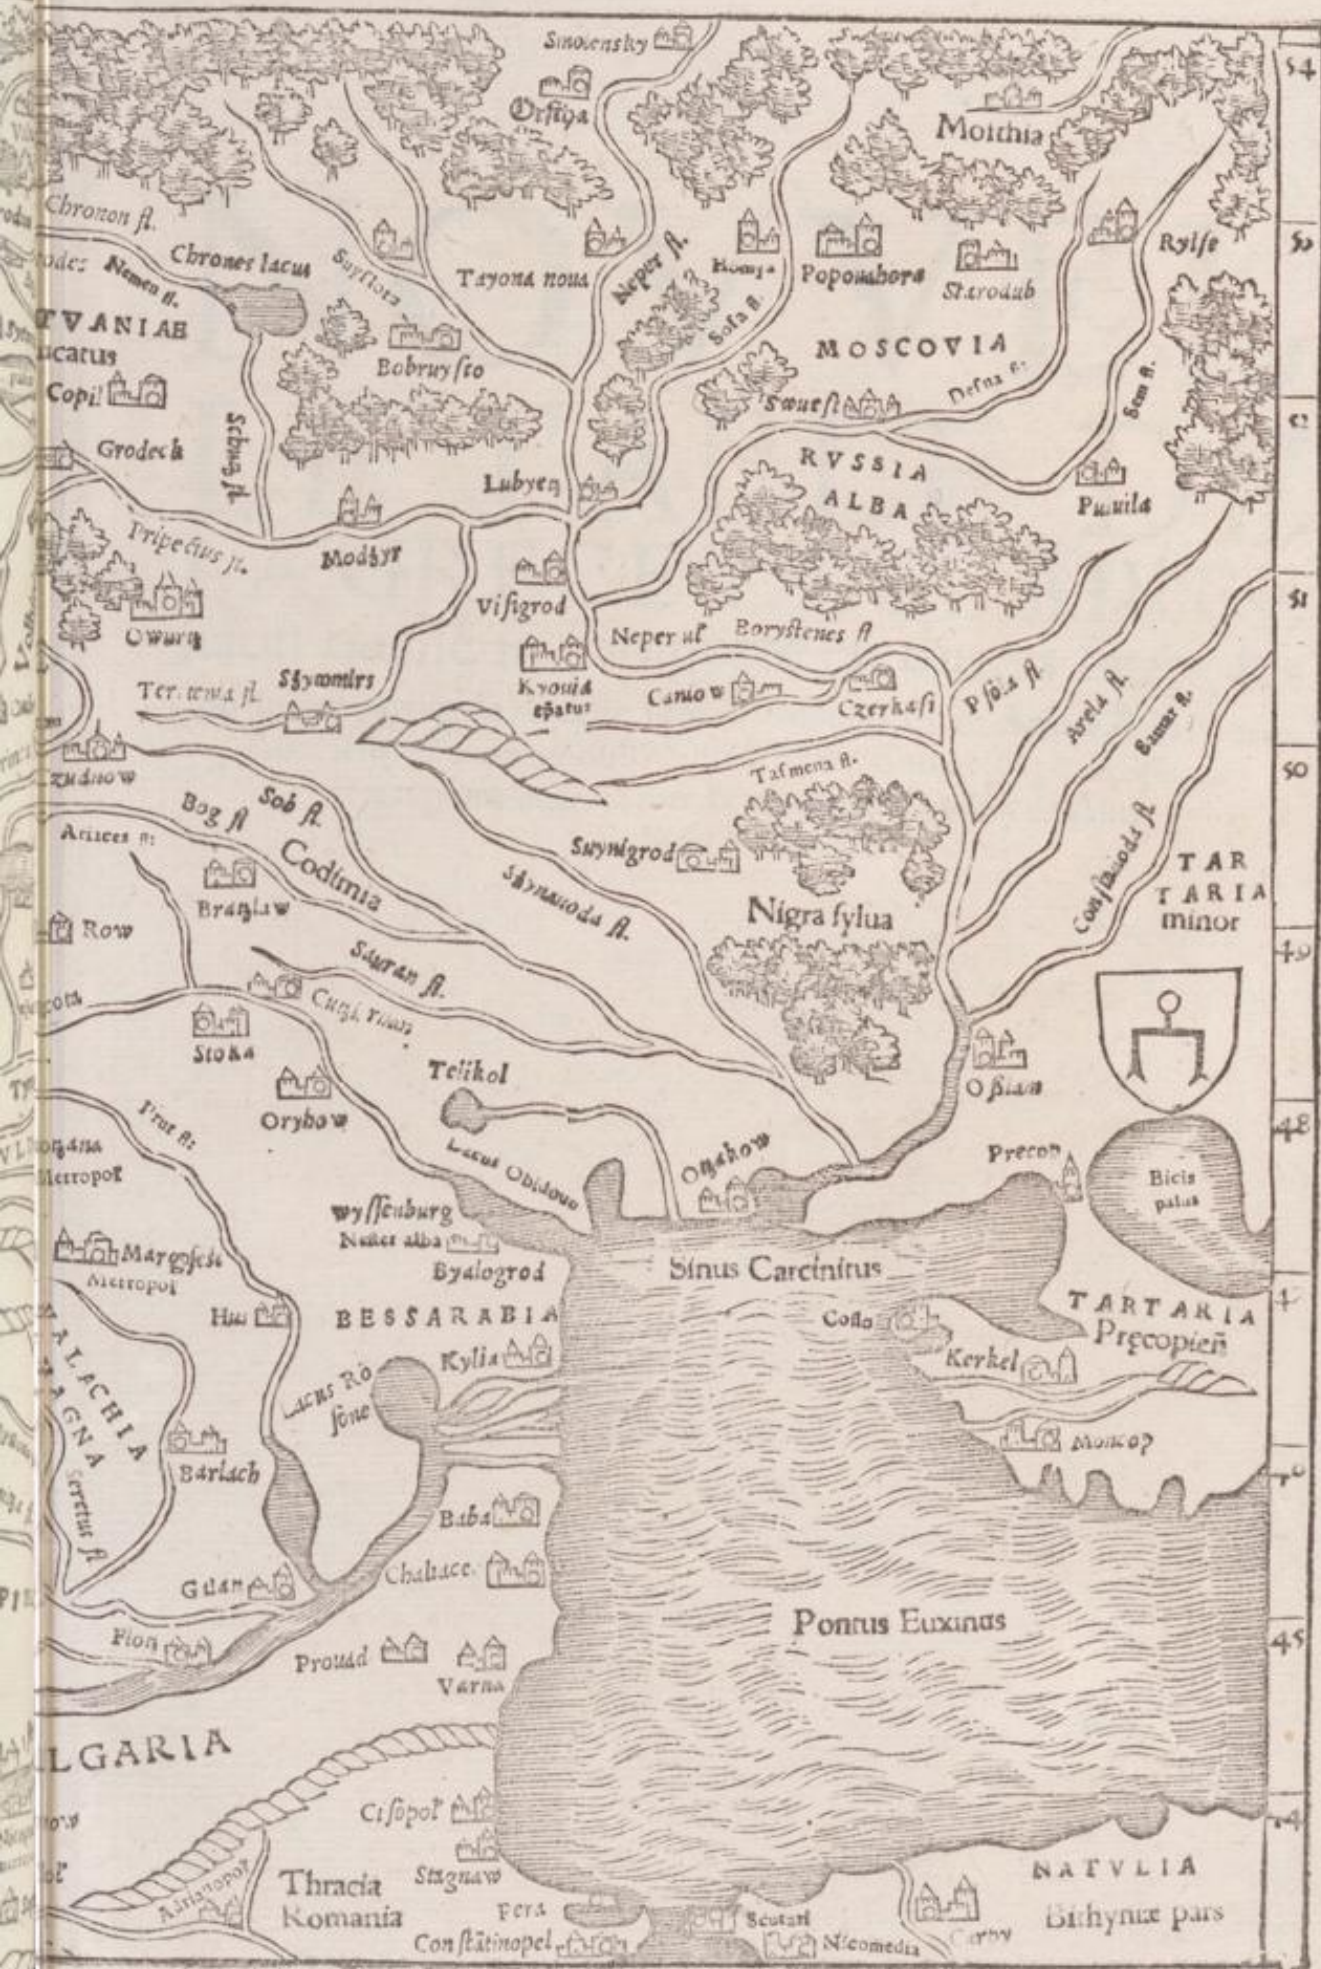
Smolensky
Orsiqa
Moithia
Chronon fl.
Chrones lacus
Nemen fl.
Tayona noua
Neper fl.
Homyl
Popombora
Starodub
Rylsc
TVANIAE
ucatus
Copil
Bobruysto
Sofa fl.
MOSCOVIA
Desna fl.
Sem fl.
Schuafl.
Swuesl
Grodeck
RVSSIA
ALBA
Lubyeq
Puuila
Pripecius fl.
Modzyr
Visigrod
Owurq
Neper ul
Borystenes fl.
Ter. tewa fl.
Szytomirs
Kyouia epatus
Caniow
Czerkasi
Psola fl.
Arela fl.
Samar fl.
Tasmena fl.
Czudnow
Bog fl.
Sob fl.
Aritces fl.
Codimia
Suynigrod
Szynauoda fl.
Conszauoda fl.
TAR
TARIA
minor
Row
Braczlaw
Nigra sylua
Szuran fl.
Cuzi. mus
Stoka
Telikol
Orybow
Oßiam
Prut fl.
Lacus Obidouo
Oczakow
Precop
Bicis palus
Metropol
Wyssenburg
Nester alba
Byalogrod
Sinus Carcinitus
Margeset
Metropol
Hus
BESSARABIA
Cosso
TARTARIA
Precopien
Kylia
Kerkel
Lacus Ro sone
ALACHIA
AGNA
Barlach
Moncop
Seretus fl.
Baba
Chaliace
Galan
Pontus Euxinus
Flon
Prouad
Varna
LGARIA
Cisopol
Stagnaw
Adrianopol
Thracia
Romania
Pera
Constatinopel
Scutari
Nicomedia
Carpy
NATVLIA
Bithyniæ pars
54
52
51
50
49
48
45
44
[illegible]